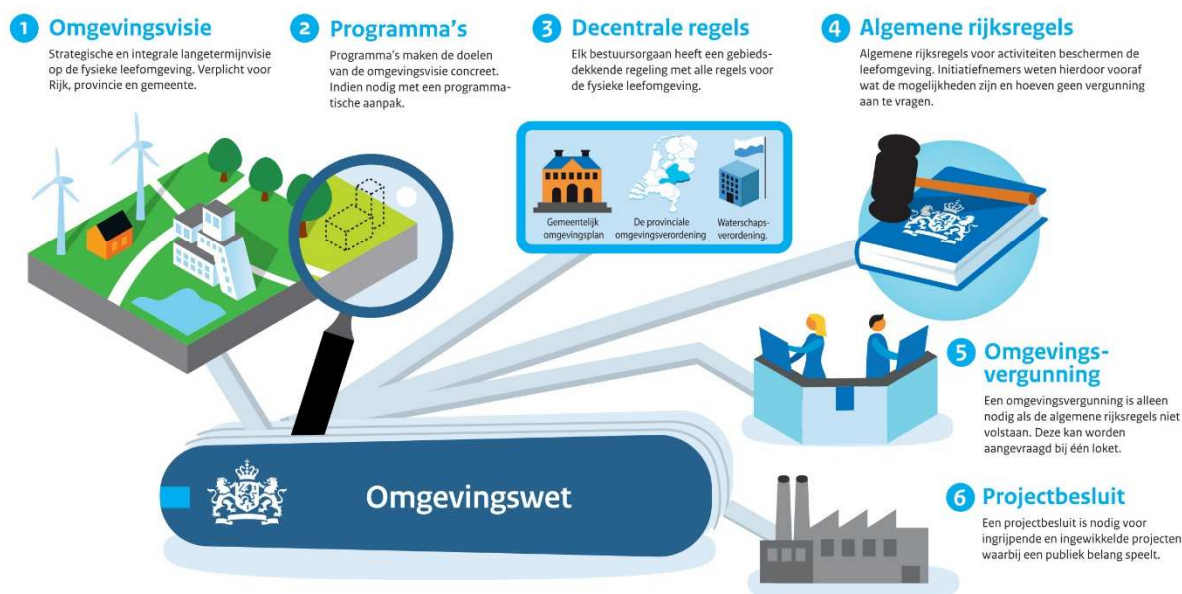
1 Omgevingsvisie
Strategische en integrale langetermijnvisie op de fysieke leefomgeving. Verplicht voor Rijk, provincie en gemeente.

2 Programma's
Programma's maken de doelen van de omgevingsvisie concreet. Indien nodig met een programmatische aanpak.

3 Decentrale regels
Elk bestuursorgaan heeft een gebiedsdekkende regeling met alle regels voor de fysieke leefomgeving.

Gemeentelijk omgevingsplan
De provinciale omgevingsverordening
Waterschapsverordening.

4 Algemene rijksregels
Algemene rijksregels voor activiteiten beschermen de leefomgeving. Initiatiefnemers weten hierdoor vooraf wat de mogelijkheden zijn en hoeven geen vergunning aan te vragen.

5 Omgevingsvergunning
Een omgevingsvergunning is alleen nodig als de algemene rijksregels niet volstaan. Deze kan worden aangevraagd bij één loket.

Omgevingswet

6 Projectbesluit
Een projectbesluit is nodig voor ingrijpende en ingewikkelde projecten waarbij een publiek belang speelt.